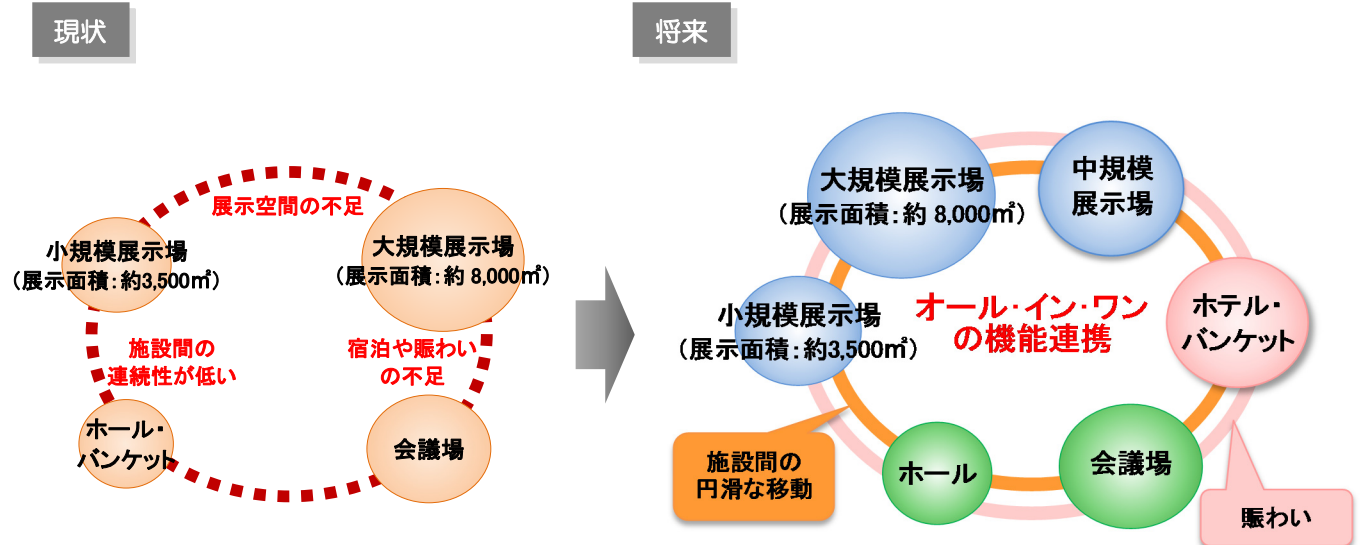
現状

展示空間の不足

小規模展示場
（展示面積：約3,500㎡）

大規模展示場
（展示面積：約 8,000㎡）

施設間の
連続性が低い

宿泊や賑わい
の不足

ホール・
バンケット

会議場

将来

大規模展示場
（展示面積：約 8,000㎡）

中規模
展示場

小規模展示場
（展示面積：約3,500㎡）

オール·イン·ワン
の機能連携

ホテル・
バンケット

施設間の
円滑な移動

ホール

会議場

賑わい